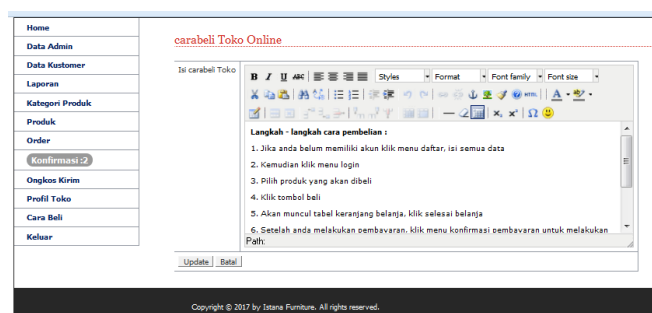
Home

Data Admin

Data Kustomer

Laporan

Kategori Produk

Produk

Order

Konfirmasi :2

Ongkos Kirim

Profil Toko

Cara Beli

Keluar

carabeli Toko Online

Isi carabeli Toko

B I U ABC Styles Format Font family Font size

A

Langkah - langkah cara pembelian :

1. Jika anda belum memiliki akun klik menu daftar, isi semua data

2. Kemudian klik menu login

3. Pilih produk yang akan dibeli

4. Klik tombol beli

5. Akan muncul tabel keranjang belanja, klik selesai belanja

6. Setelah anda melakukan pembayaran, klik menu konfirmasi pembayaran untuk melakukan

Path:

Update Batal

Copyright © 2017 by Istana Furniture. All rights reserved.